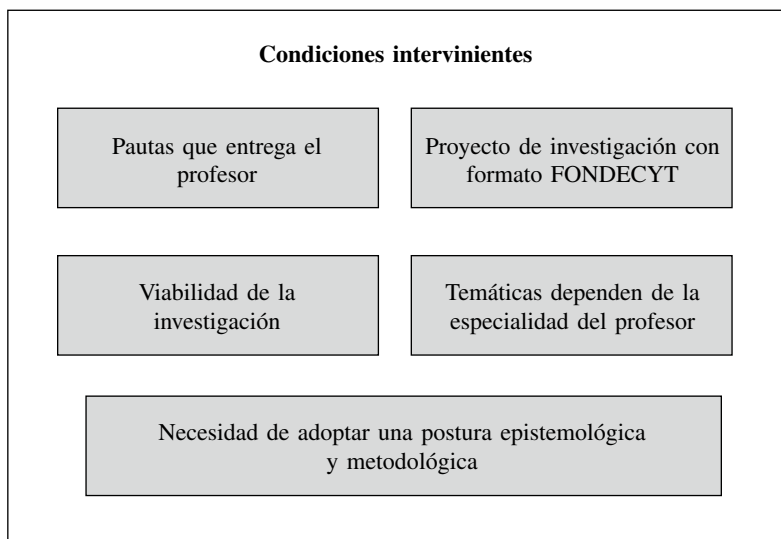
Condiciones intervinientes

Pautas que entrega el profesor

Proyecto de investigación con formato FONDECYT

Viabilidad de la investigación

Temáticas dependen de la especialidad del profesor

Necesidad de adoptar una postura epistemológica y metodológica